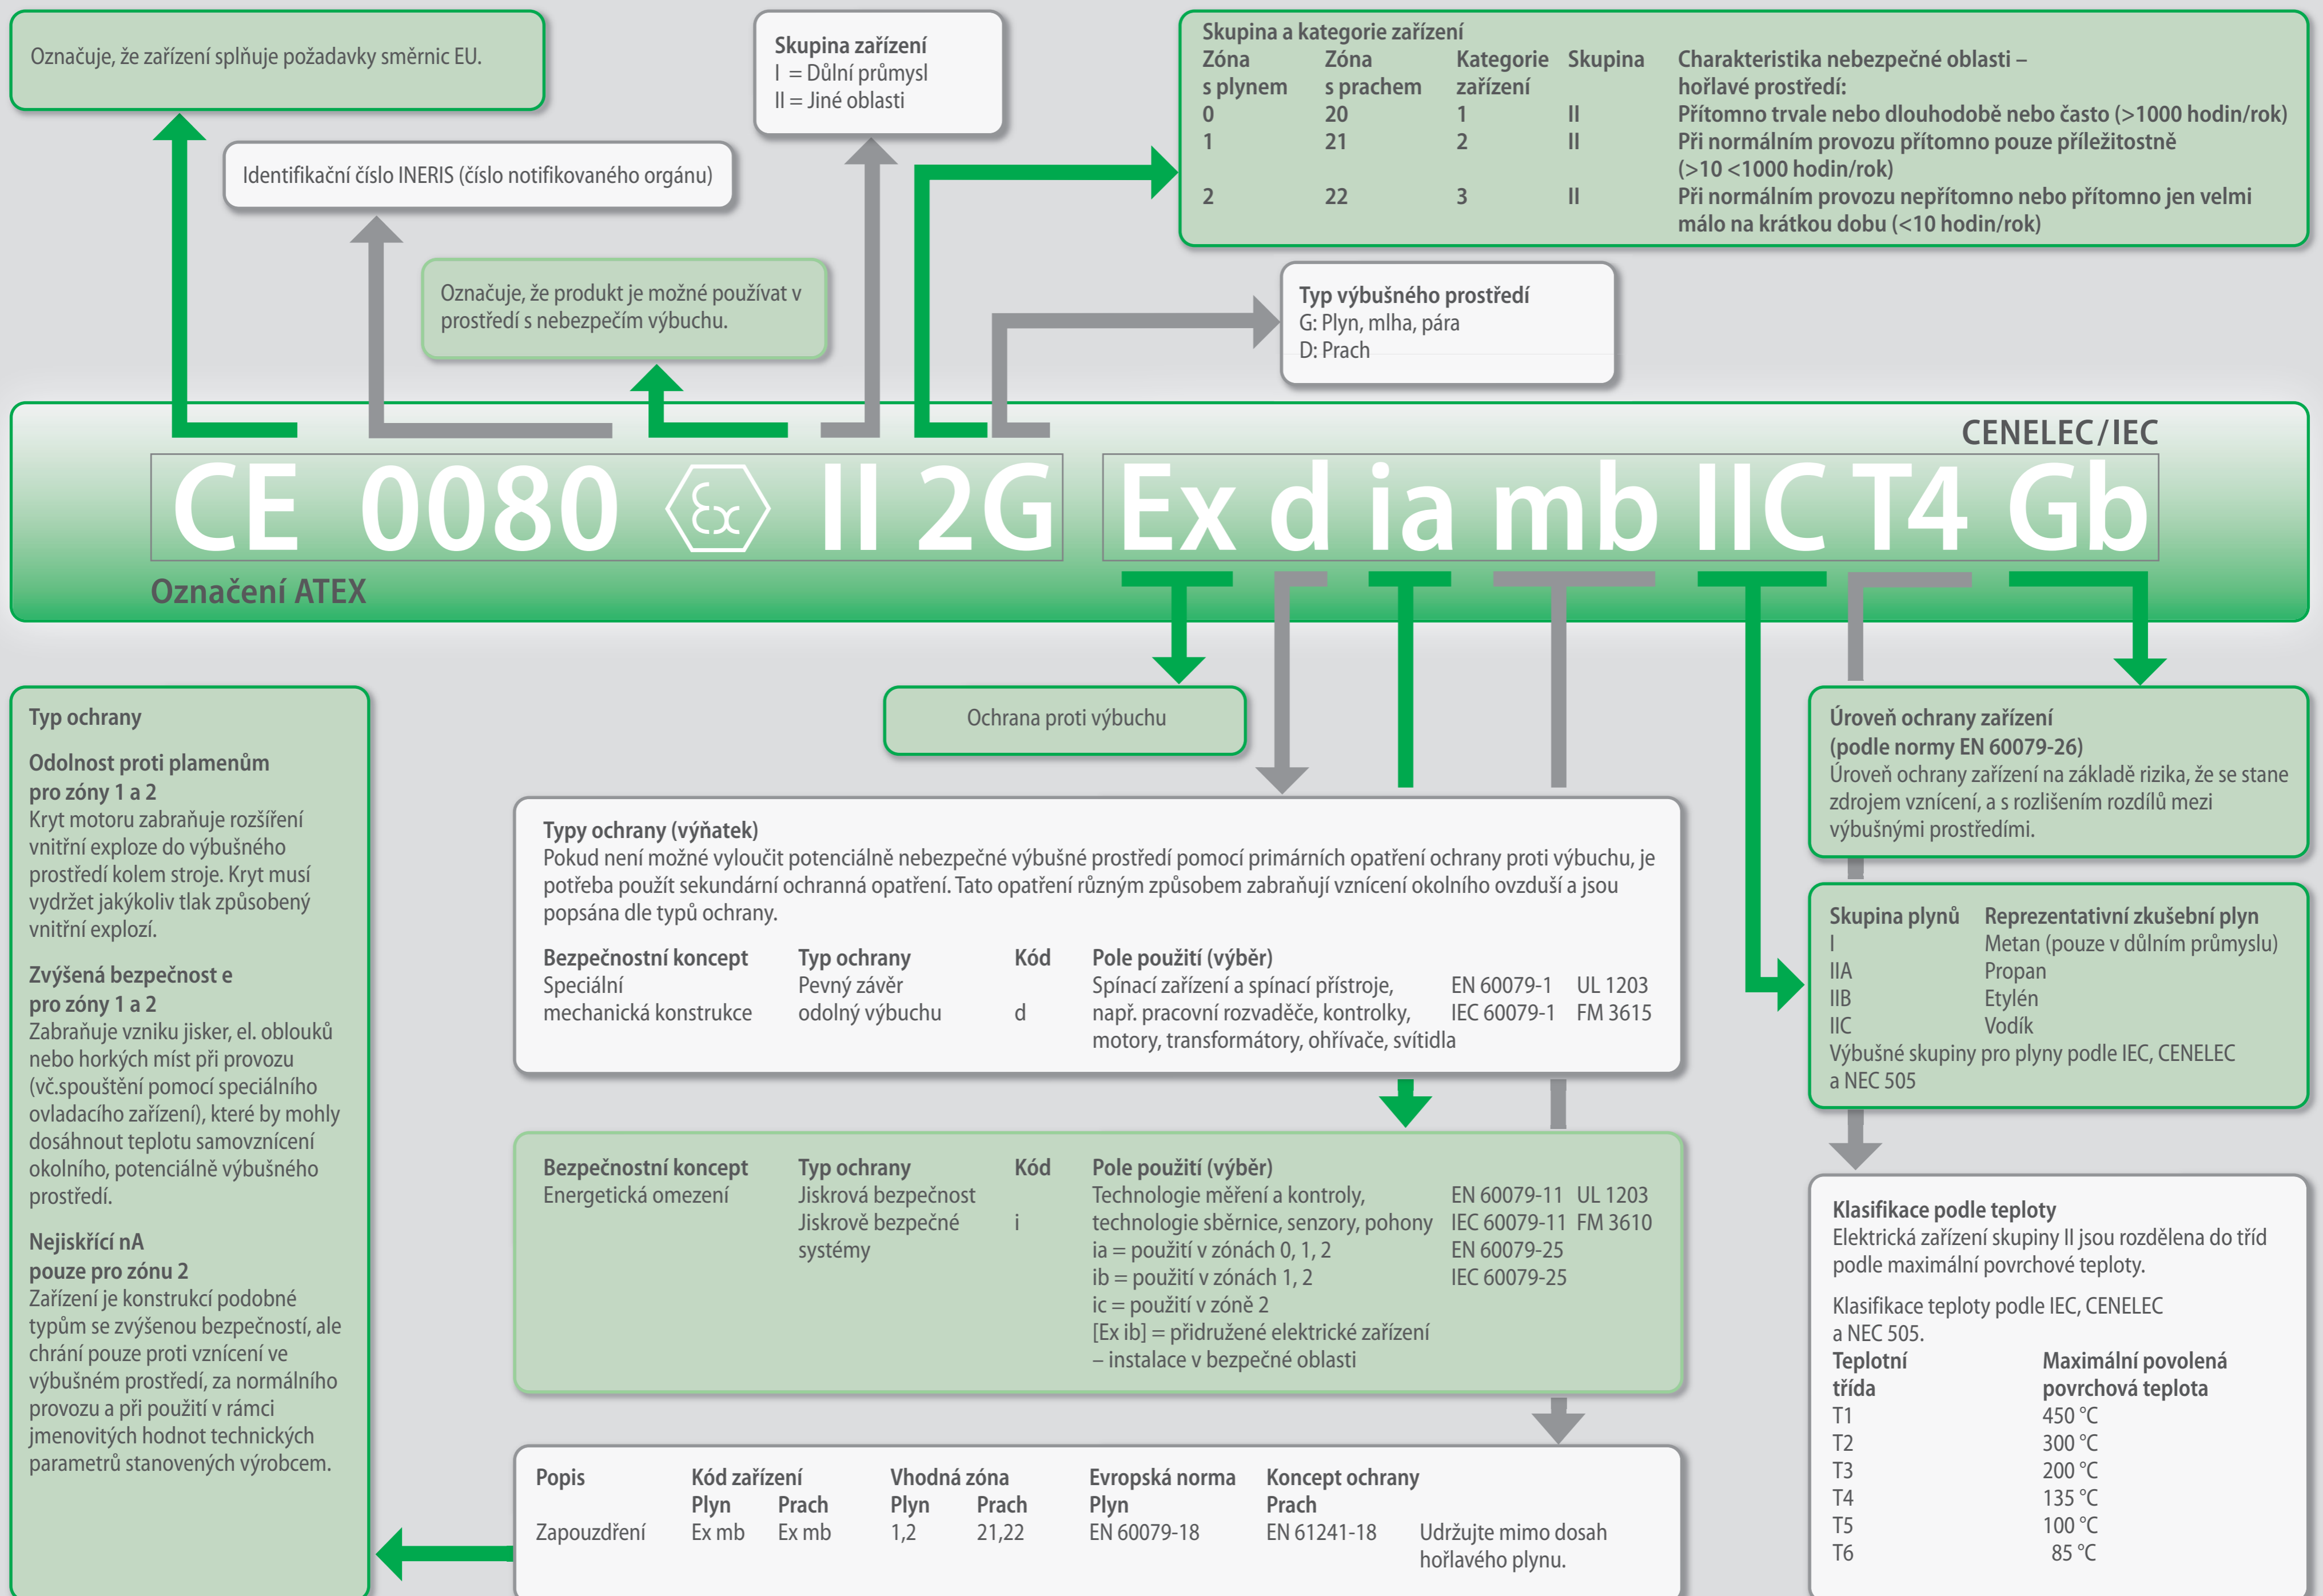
Označuje, že zařízení splňuje požadavky směrnic EU.

Identifikační číslo INERIS (číslo notifikovaného orgánu)

Skupina zařízení
I = Důlní průmysl
II = Jiné oblasti

Označuje, že produkt je možné používat v prostředí s nebezpečím výbuchu.

Skupina a kategorie zařízení

| Zóna s plynem | Zóna s prachem | Kategorie zařízení | Skupina | Charakteristika nebezpečné oblasti – hořlavé prostředí: |
|---|---|---|---|---|
| 0 | 20 | 1 | II | Přítomno trvale nebo dlouhodobě nebo často (>1000 hodin/rok) |
| 1 | 21 | 2 | II | Při normálním provozu přítomno pouze příležitostně (>10 <1000 hodin/rok) |
| 2 | 22 | 3 | II | Při normálním provozu nepřítomno nebo přítomno jen velmi málo na krátkou dobu (<10 hodin/rok) |

Typ výbušného prostředí
G: Plyn, mlha, pára
D: Prach

CENELEC/IEC

CE 0080 II 2G Ex d ia mb IIC T4 Gb

Označení ATEX

Typ ochrany

Odolnost proti plamenům pro zóny 1 a 2
Kryt motoru zabraňuje rozšíření vnitřní exploze do výbušného prostředí kolem stroje. Kryt musí vydržet jakýkoliv tlak způsobený vnitřní explozí.

Zvýšená bezpečnost e pro zóny 1 a 2
Zabraňuje vzniku jisker, el. oblouků nebo horkých míst při provozu (vč.spouštění pomocí speciálního ovladacího zařízení), které by mohly dosáhnout teplotu samovznícení okolního, potenciálně výbušného prostředí.

Nejiskřící nA pouze pro zónu 2
Zařízení je konstrukcí podobné typům se zvýšenou bezpečností, ale chrání pouze proti vznícení ve výbušném prostředí, za normálního provozu a při použití v rámci jmenovitých hodnot technických parametrů stanovených výrobcem.

Ochrana proti výbuchu

Typy ochrany (výňatek)
Pokud není možné vyloučit potenciálně nebezpečné výbušné prostředí pomocí primárních opatření ochrany proti výbuchu, je potřeba použít sekundární ochranná opatření. Tato opatření různým způsobem zabraňují vznícení okolního ovzduší a jsou popsána dle typů ochrany.

| Bezpečnostní koncept | Typ ochrany | Kód | Pole použití (výběr) | | |
|---|---|---|---|---|---|
| Speciální mechanická konstrukce | Pevný závěr odolný výbuchu | d | Spínací zařízení a spínací přístroje, např. pracovní rozvaděče, kontrolky, motory, transformátory, ohřívače, svítidla | EN 60079-1 IEC 60079-1 | UL 1203 FM 3615 |

| Bezpečnostní koncept | Typ ochrany | Kód | Pole použití (výběr) | | |
|---|---|---|---|---|---|
| Energetická omezení | Jiskrová bezpečnost Jiskrově bezpečné systémy | i | Technologie měření a kontroly, technologie sběrnice, senzory, pohony ia = použití v zónách 0, 1, 2 ib = použití v zónách 1, 2 ic = použití v zóně 2 [Ex ib] = přidružené elektrické zařízení – instalace v bezpečné oblasti | EN 60079-11 IEC 60079-11 EN 60079-25 IEC 60079-25 | UL 1203 FM 3610 |

| Popis | Kód zařízení Plyn | Prach | Vhodná zóna Plyn | Prach | Evropská norma Plyn | Koncept ochrany Prach | |
|---|---|---|---|---|---|---|---|
| Zapouzdření | Ex mb | Ex mb | 1,2 | 21,22 | EN 60079-18 | EN 61241-18 | Udržujte mimo dosah hořlavého plynu. |

Úroveň ochrany zařízení (podle normy EN 60079-26)
Úroveň ochrany zařízení na základě rizika, že se stane zdrojem vznícení, a s rozlišením rozdílů mezi výbušnými prostředími.

| Skupina plynů | Reprezentativní zkušební plyn |
|---|---|
| I | Metan (pouze v důlním průmyslu) |
| IIA | Propan |
| IIB | Etylén |
| IIC | Vodík |

Výbušné skupiny pro plyny podle IEC, CENELEC a NEC 505

Klasifikace podle teploty
Elektrická zařízení skupiny II jsou rozdělena do tříd podle maximální povrchové teploty.

Klasifikace teploty podle IEC, CENELEC a NEC 505.

| Teplotní třída | Maximální povolená povrchová teplota |
|---|---|
| T1 | 450 °C |
| T2 | 300 °C |
| T3 | 200 °C |
| T4 | 135 °C |
| T5 | 100 °C |
| T6 | 85 °C |